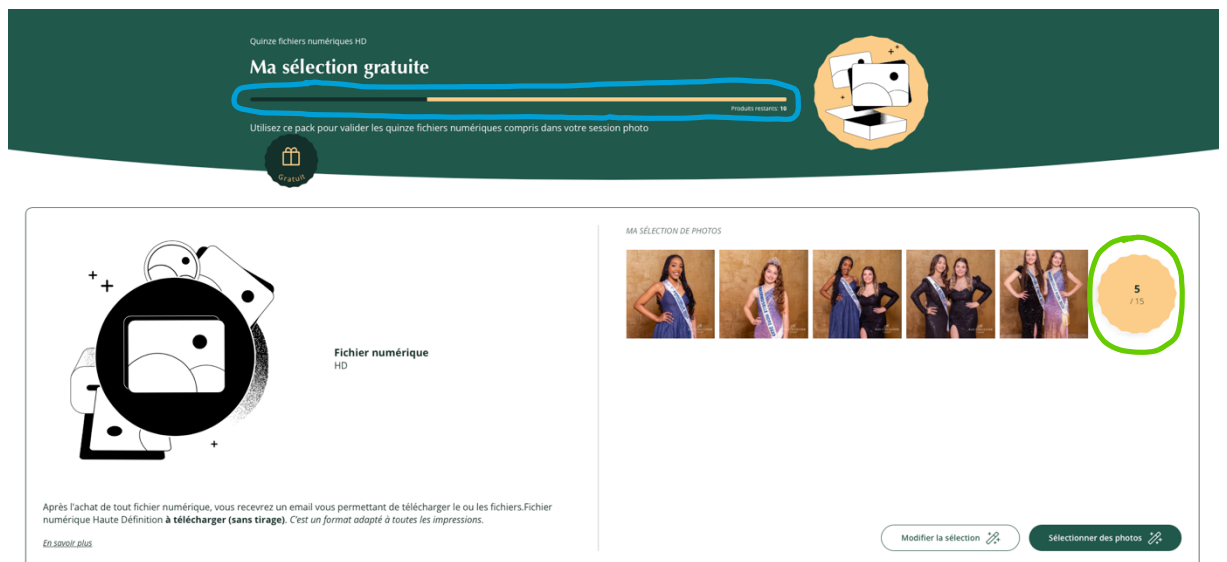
Quinze fichiers numériques HD

Ma sélection gratuite

Produits restants: 10

Utilisez ce pack pour valider les quinze fichiers numériques compris dans votre session photo

Gratuit

Fichier numérique
HD

MA SÉLECTION DE PHOTOS

5
/ 15

Après l'achat de tout fichier numérique, vous recevrez un email vous permettant de télécharger le ou les fichiers.Fichier numérique Haute Définition **à télécharger (sans tirage)**. *C'est un format adapté à toutes les impressions.*

En savoir plus

Modifier la sélection

Sélectionner des photos